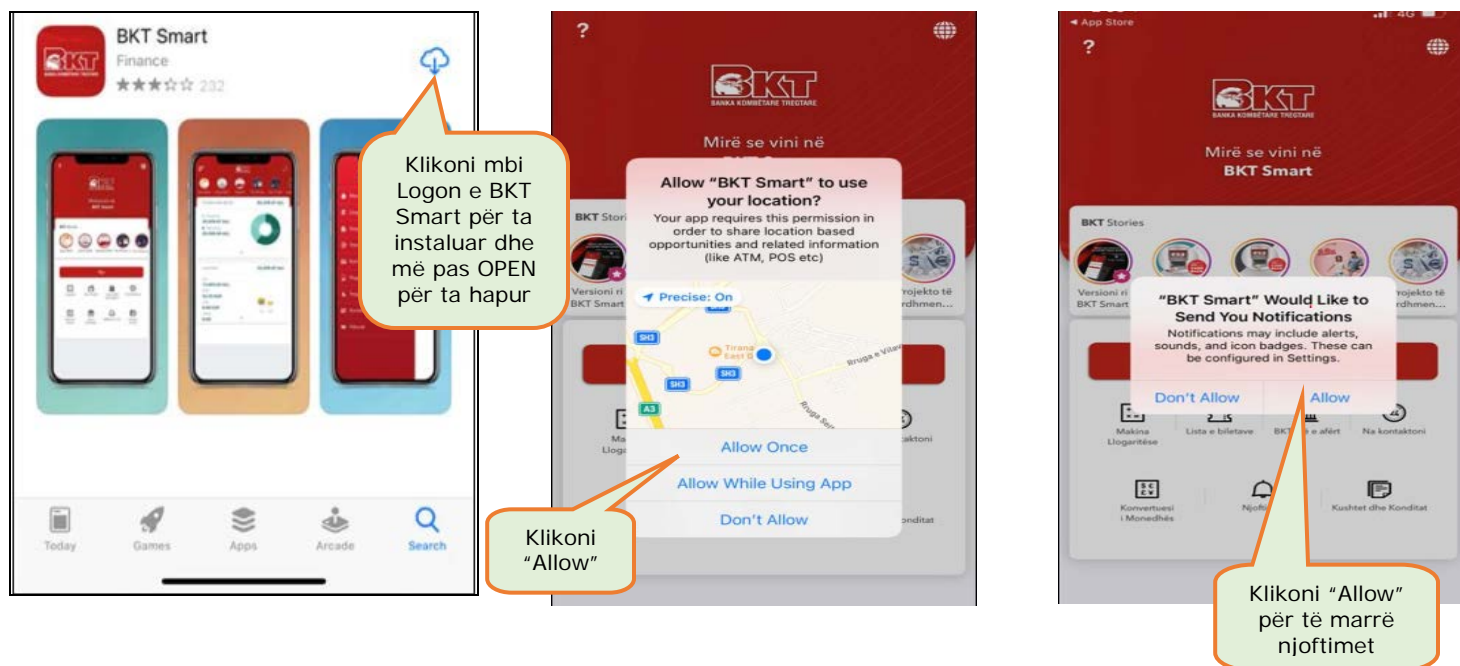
BKT Smart
Finance
★★★☆☆ 232

Klikoni mbi Logon e BKT Smart për ta instaluar dhe më pas OPEN për ta hapur

Today Games Apps Arcade Search

?

BKT
BANKA KOMBËTARE TREGTARE

Mirë se vini në

BKT Stori

Versioni ri
BKT Smart

rojekto të
rdhmen...

Allow "BKT Smart" to use your location?
Your app requires this permission in order to share location based opportunities and related information (like ATM, POS etc)

Precise: On

SH3
SH3
SH3
A3
Tirana East G
Rruga e Vila
Rruga Sa

Allow Once
Allow While Using App
Don't Allow

Maki
Llog

ontaktoni

onditat

Klikoni "Allow"

App Store
4G

?

BKT
BANKA KOMBËTARE TREGTARE

Mirë se vini në
BKT Smart

BKT Stories

Versioni ri
BKT Smart

rojekto të
rdhmen...

"BKT Smart" Would Like to Send You Notifications
Notifications may include alerts, sounds, and icon badges. These can be configured in Settings.

Don't Allow
Allow

Makina Llogaritëse
Lista e biletave
BKT e afërt
Na kontaktoni

Konvertuesi i Monedhës
Njofti
Kushtet dhe Kondtat

Klikoni "Allow" për të marrë njoftimet